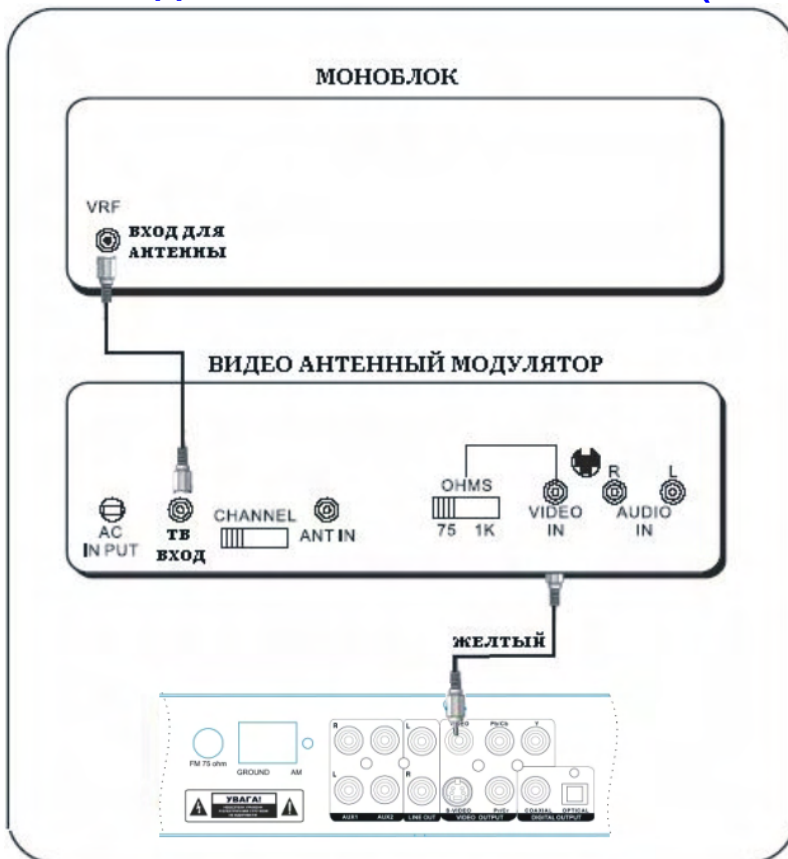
МОНОБЛОК

VRF

ВХОД ДЛЯ АНТЕННЫ

ВИДЕО АНТЕННЫЙ МОДУЛЯТОР

AC IN PUT

ТВ ВХОД

CHANNEL

ANT IN

OHMS

75 1K

VIDEO IN

R

L

AUDIO IN

ЖЕЛТЫЙ

FM 75 ohm

GROUND AM

УВАГА!

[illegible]

R

L

L

R

AUX1

AUX2

LINE OUT

VIDEO

Pb/Cb

Y

S-VIDEO

Pr/Cr

VIDEO OUTPUT

COAXIAL

OPTICAL

DIGITAL OUTPUT